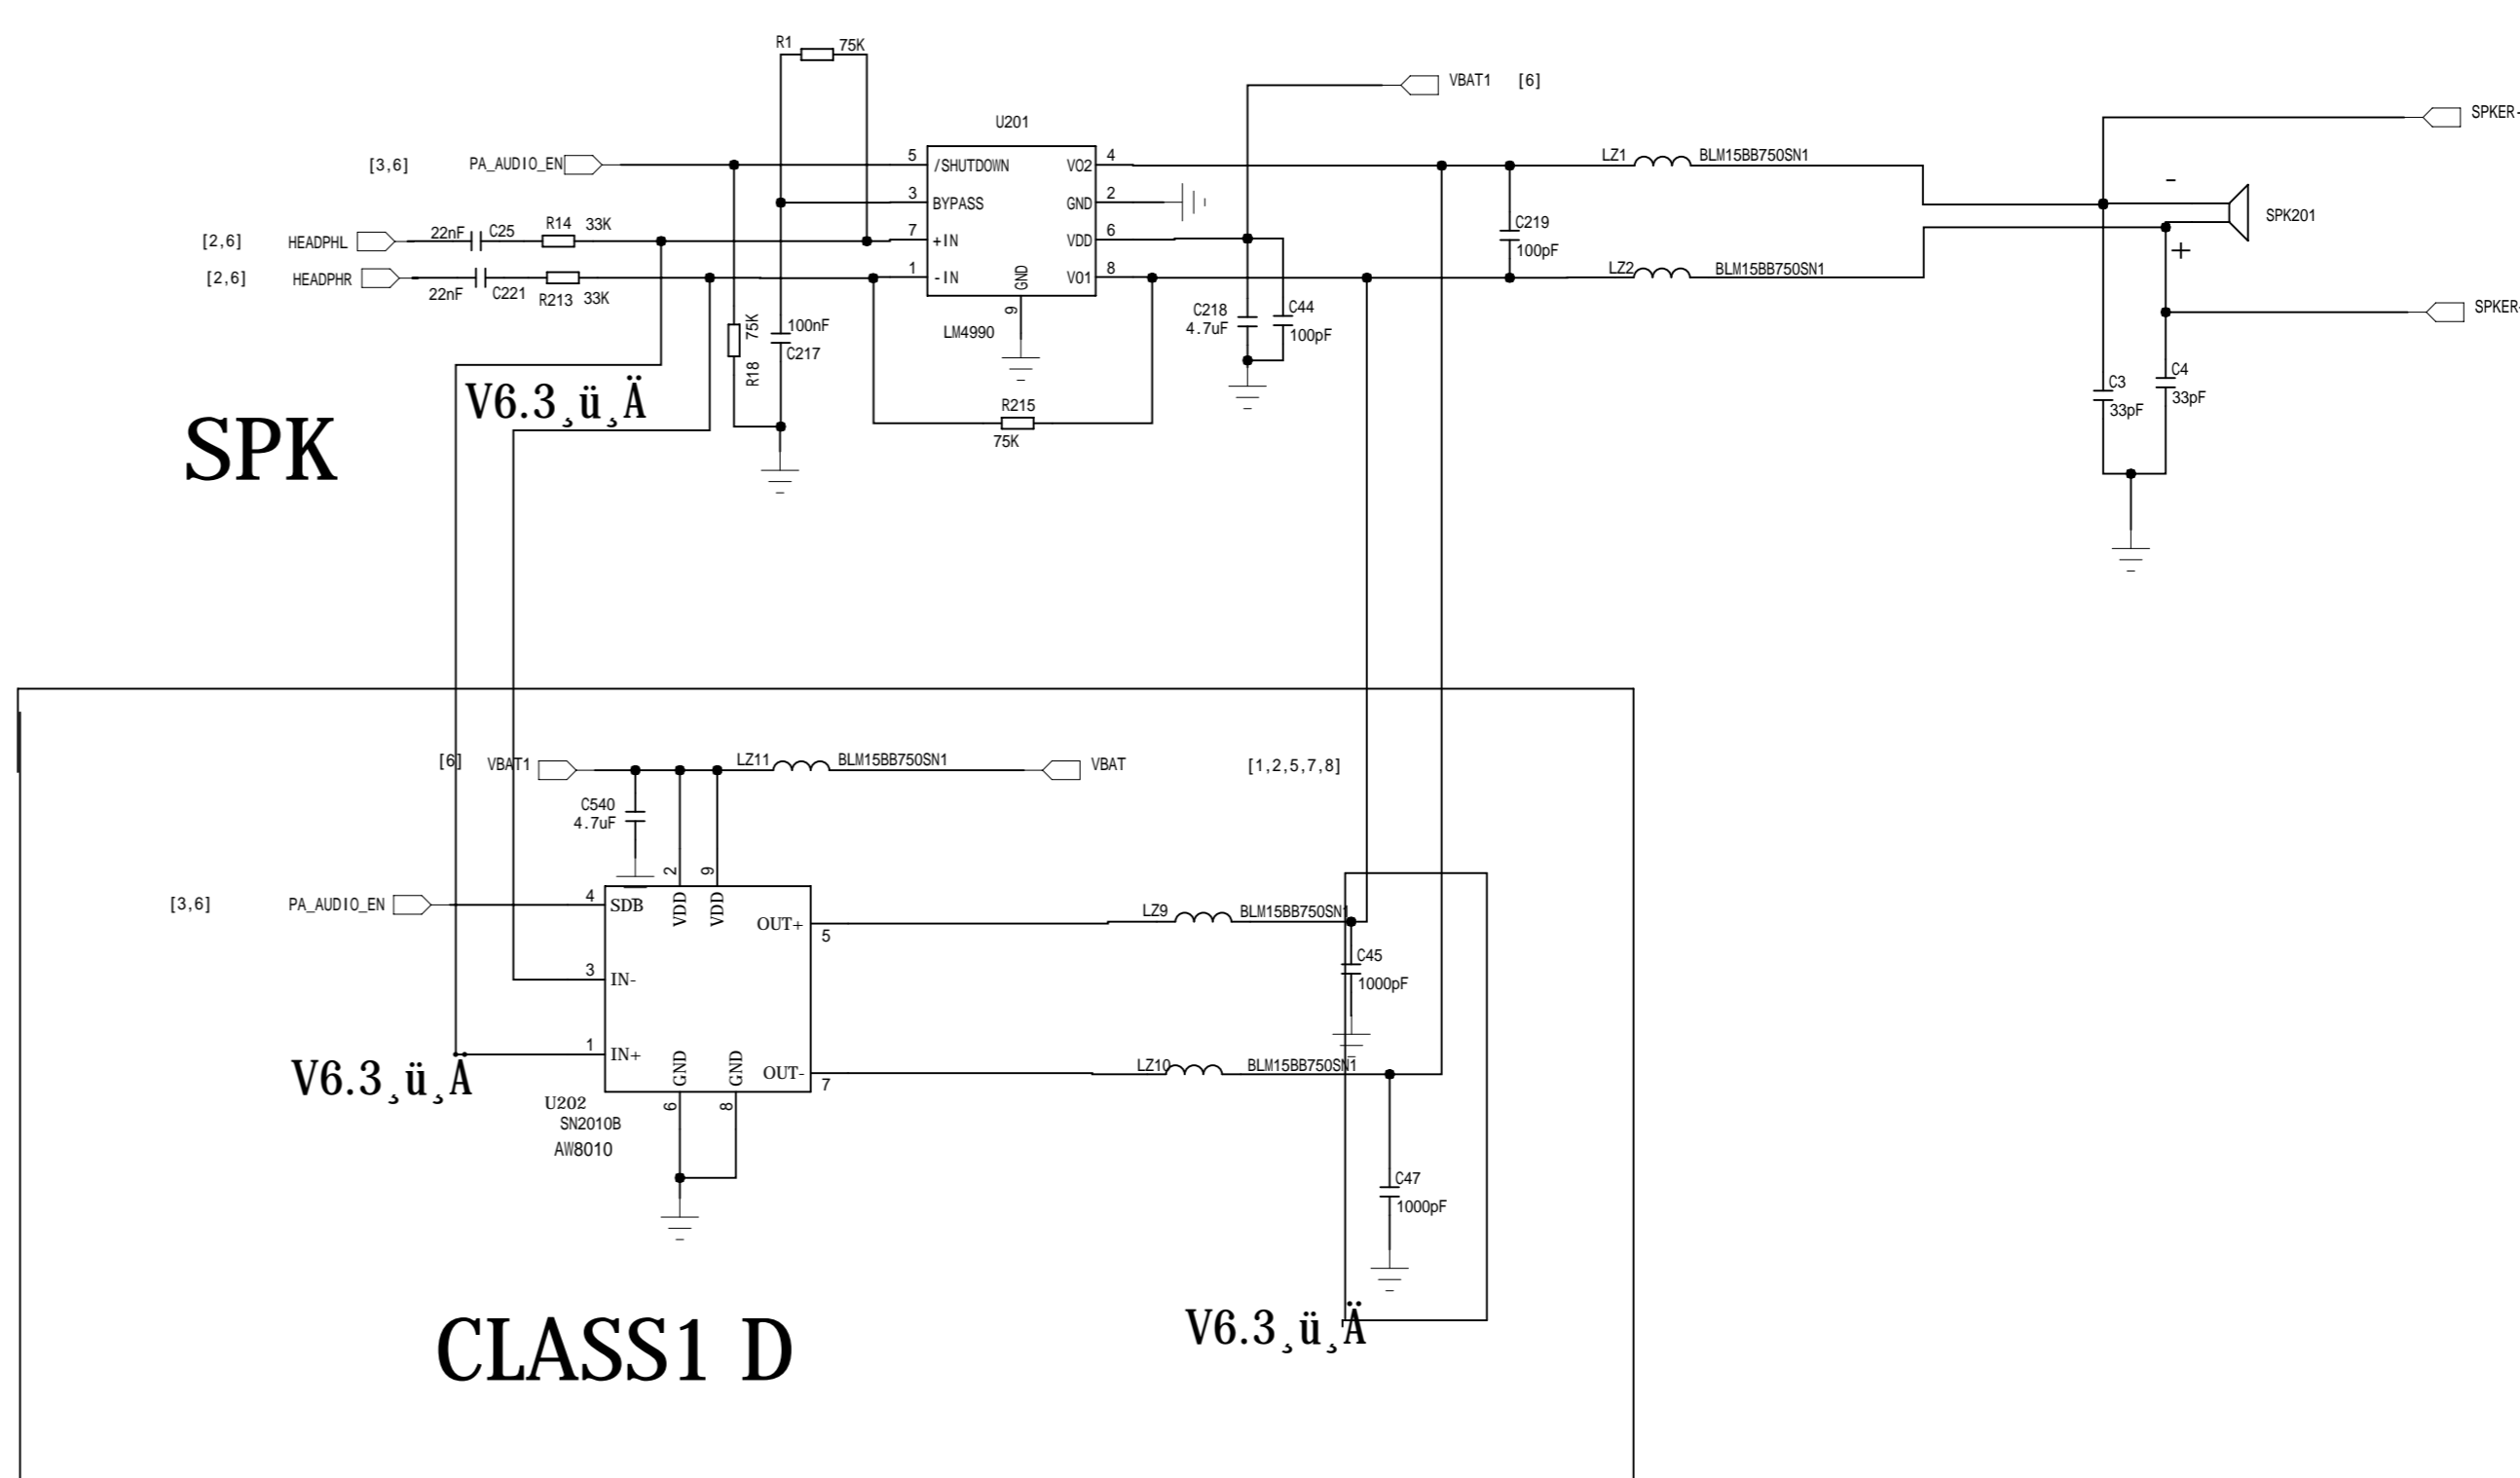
R1 75K

VBAT1 [6]

U201

SPKER-

[3,6] PA_AUDIO_EN

5 /SHUTDOWN
3 BYPASS
7 +IN
1 -IN
GND 9
VO2 4
GND 2
VDD 6
VO1 8

LZ1 BLM15BB750SN1

-

SPK201

+

[2,6] HEADPHL 22nF C25 R14 33K

[2,6] HEADPHR 22nF C221 R213 33K

C219 100pF

LZ2 BLM15BB750SN1

SPKER-

75K R18

100nF C217

LM4990

C218 4.7uF

C44 100pF

V6.3¸ü¸Ä

R215 75K

C3 33pF

C4 33pF

SPK

[6] VBAT1

LZ11 BLM15BB750SN1

VBAT

[1,2,5,7,8]

C540 4.7uF

2 9

[3,6] PA_AUDIO_EN

4 SDB
VDD VDD
OUT+ 5
3 IN-
1 IN+
GND GND
OUT- 7
6 8

LZ9 BLM15BB750SN1

C45 1000pF

V6.3¸ü¸Ä

LZ10 BLM15BB750SN1

U202
SN2010B
AW8010

C47 1000pF

V6.3¸ü¸Ä

CLASS1 D